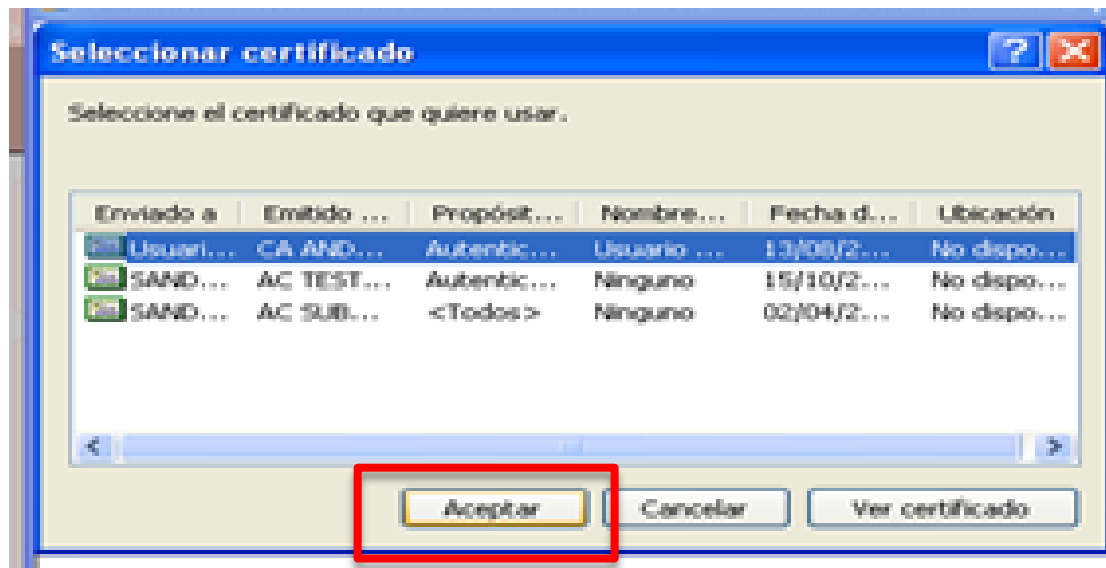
Seleccionar certificado

?

Seleccione el certificado que quiere usar.

| Enviado a | Emitido ... | Propósit... | Nombre... | Fecha d... | Ubicación |
|---|---|---|---|---|---|
| Usuari... | CA AND... | Autentic... | Usuario ... | 13/08/2... | No dispo... |
| SAND... | AC TEST... | Autentic... | Ninguno | 15/10/2... | No dispo... |
| SAND... | AC SUB... | <Todos> | Ninguno | 02/04/2... | No dispo... |

Aceptar
Cancelar
Ver certificado